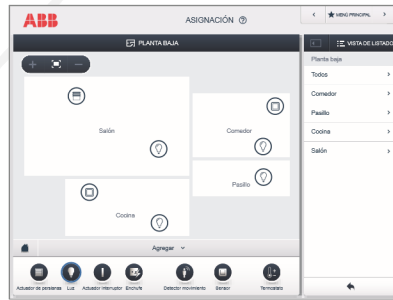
ABB

ASIGNACIÓN ?

MENÚ PRINCIPAL

PLANTA BAJA

VISTA DE LISTADO

Planta baja

Todos

Comedor

Pasillo

Cocina

Salón

Salón

Comedor

Pasillo

Cocina

Agregar

Actuador de persianas

Luz

Actuador interruptor

Enchufe

Detector movimiento

Sensor

Termostato